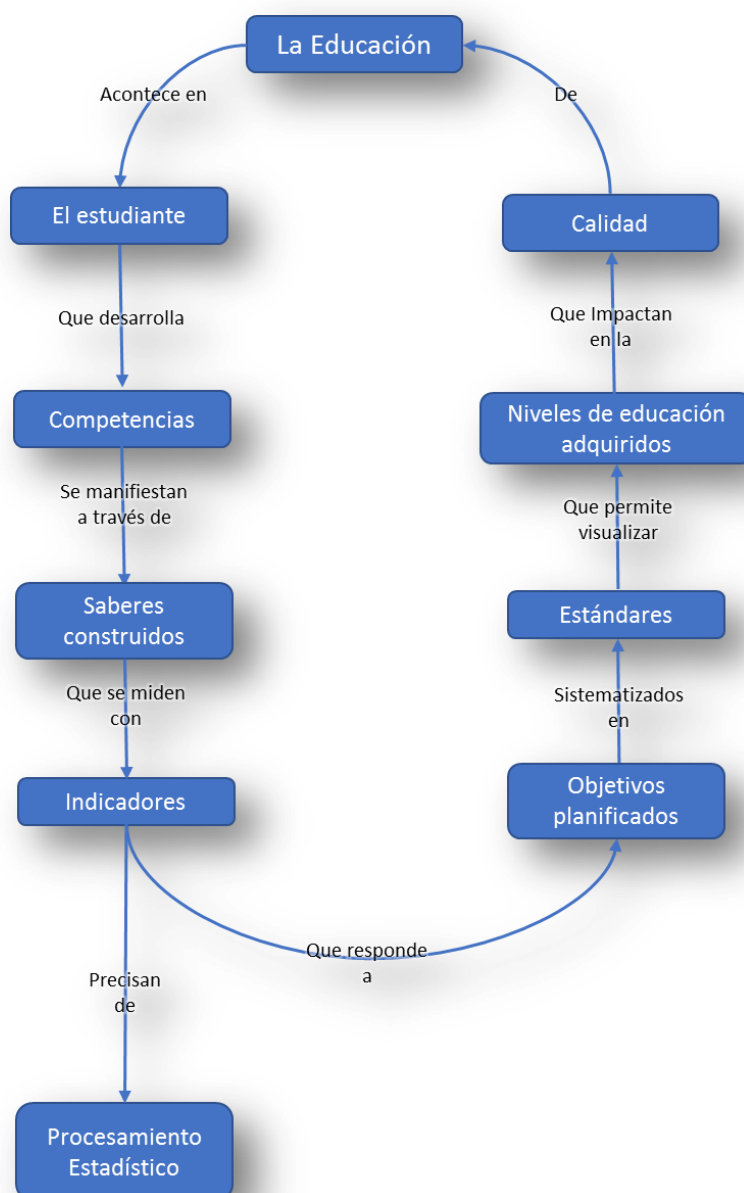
La Educación

Acontece en

El estudiante

Que desarrolla

Competencias

Se manifiestan a través de

Saberes construidos

Que se miden con

Indicadores

Precisan de

Procesamiento Estadístico

Que responde a

Objetivos planificados

Sistematizados en

Estándares

Que permite visualizar

Niveles de educación adquiridos

Que Impactan en la

Calidad

De